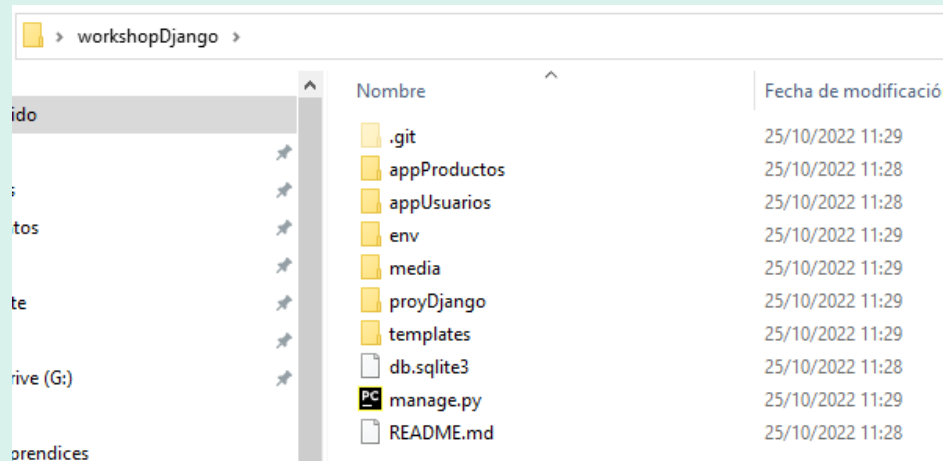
> workshopDjango >

ido
s
tos
te
rive (G:)
prendices

| Nombre | Fecha de modificació |
|---|---|
| .git | 25/10/2022 11:29 |
| appProductos | 25/10/2022 11:28 |
| appUsuarios | 25/10/2022 11:28 |
| env | 25/10/2022 11:29 |
| media | 25/10/2022 11:29 |
| proyDjango | 25/10/2022 11:29 |
| templates | 25/10/2022 11:29 |
| db.sqlite3 | 25/10/2022 11:28 |
| manage.py | 25/10/2022 11:29 |
| README.md | 25/10/2022 11:28 |